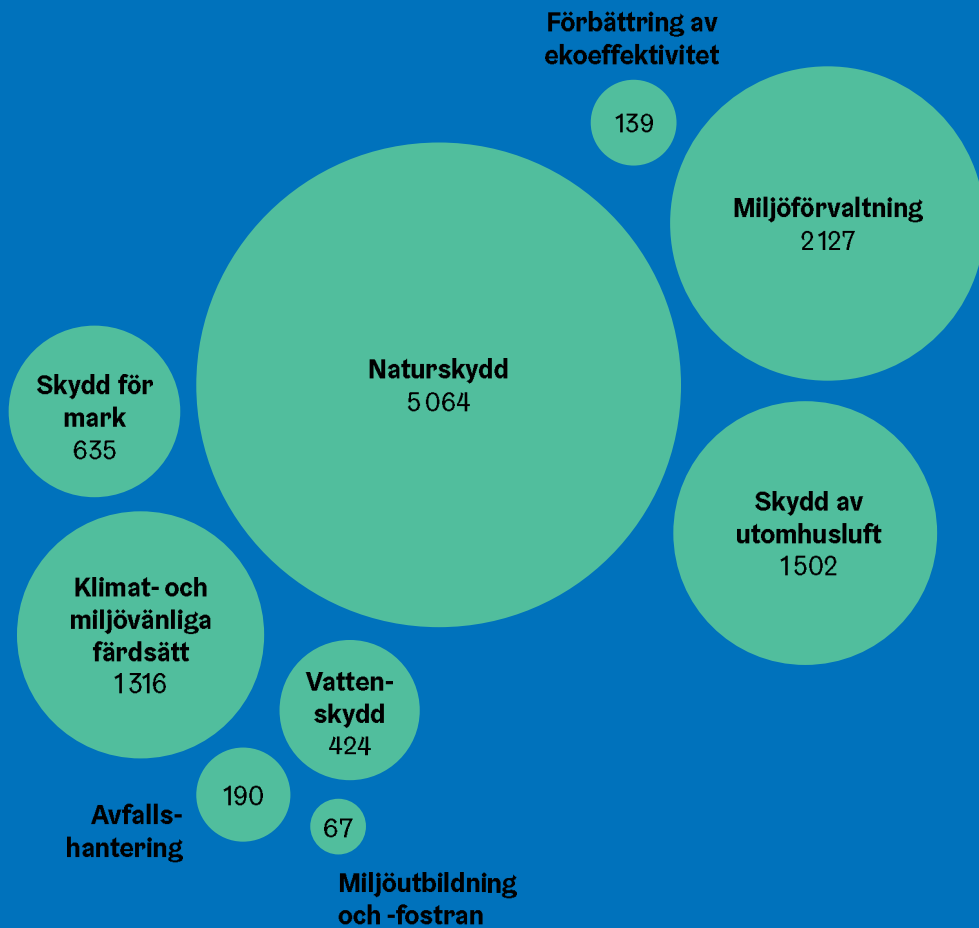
Förbättring av ekoeffektivitet
139

Miljöförvaltning
2 127

Naturskydd
5 064

Skydd för mark
635

Skydd av utomhusluft
1 502

Klimat- och miljövänliga färdsätt
1 316

Vattenskydd
424

190
Avfallshantering

67
Miljöutbildning och -fostran